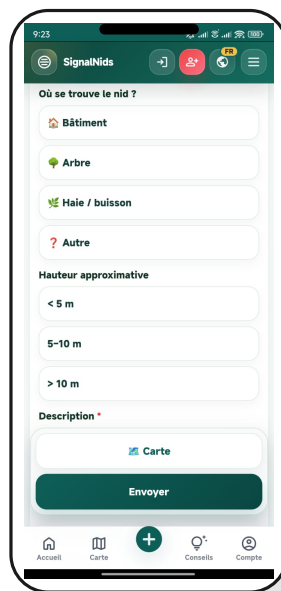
9:23

SignalNids

FR

Où se trouve le nid ?

🏠 Bâtiment

🌳 Arbre

🌿 Haie / buisson

❓ Autre

Hauteur approximative

< 5 m

5-10 m

> 10 m

Description *

🗺️ Carte

Envoyer

Accueil

Carte

Conseils

Compte